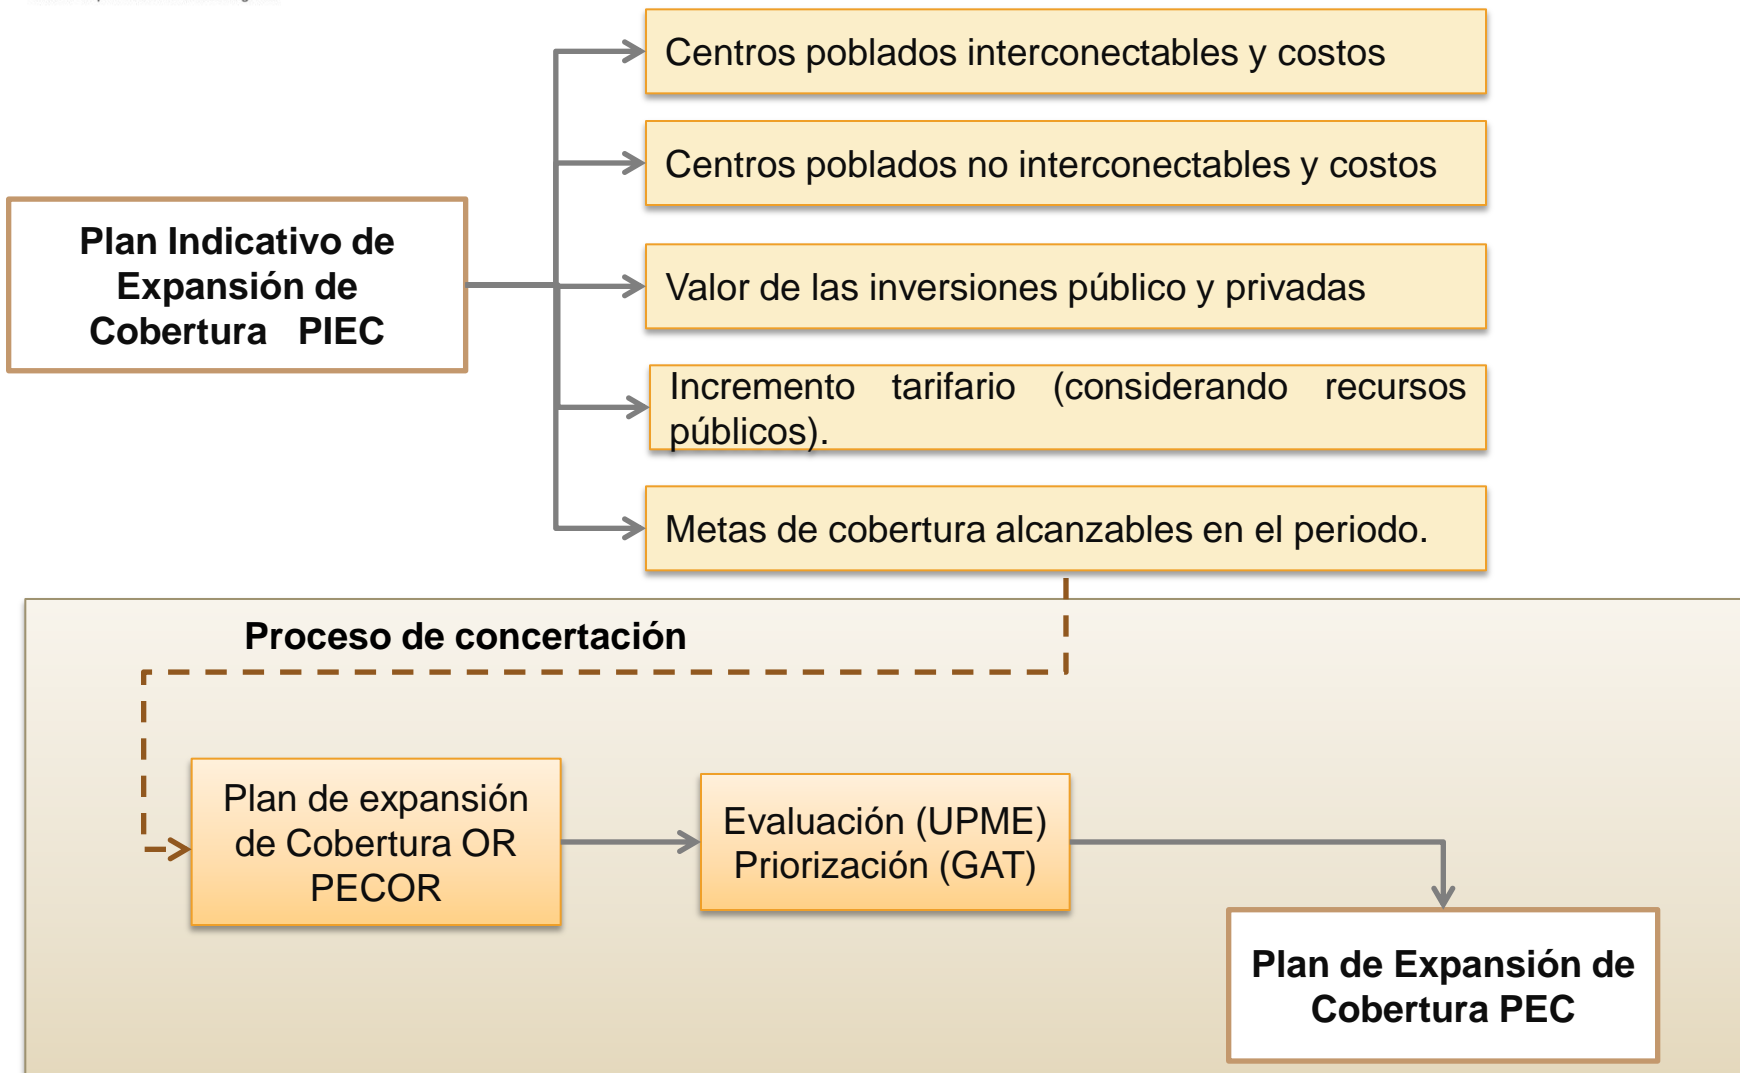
Plan Indicativo de Expansión de Cobertura PIEC

Centros poblados interconectables y costos

Centros poblados no interconectables y costos

Valor de las inversiones público y privadas

Incremento tarifario (considerando recursos públicos).

Metas de cobertura alcanzables en el periodo.

Proceso de concertación

Plan de expansión de Cobertura OR PECOR

Evaluación (UPME) Priorización (GAT)

Plan de Expansión de Cobertura PEC